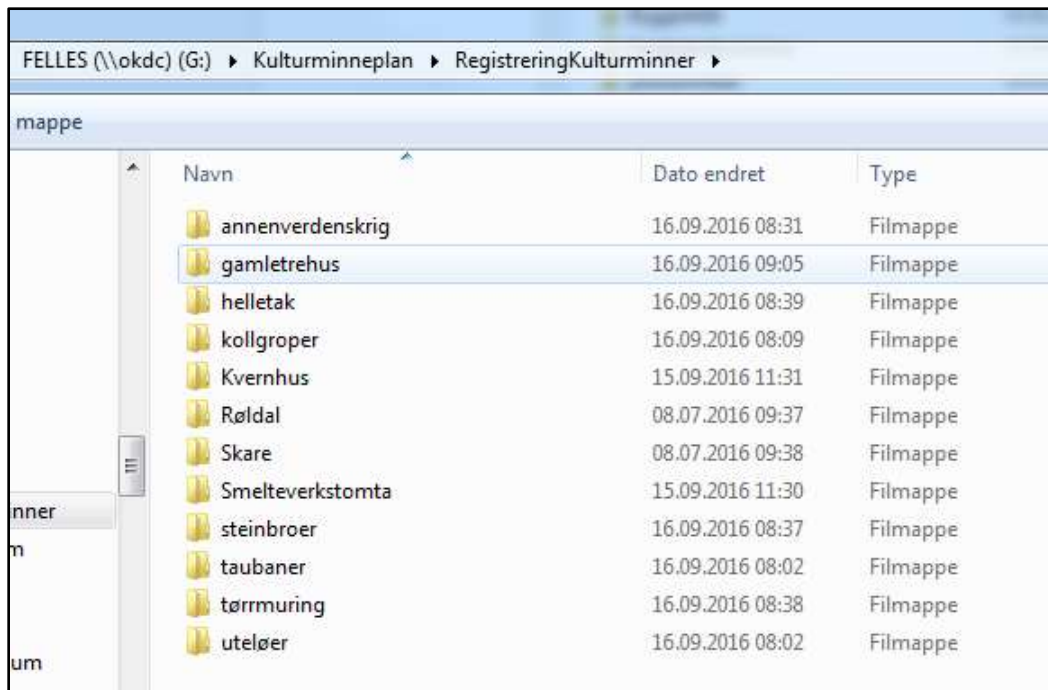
FELLES (\\okdc) (G:) ▸ Kulturminneplan ▸ RegistreringKulturminner ▸

mappe

| Navn | Dato endret | Type |
|---|---|---|
| annenverdenskrig | 16.09.2016 08:31 | Filmappe |
| gamletrehus | 16.09.2016 09:05 | Filmappe |
| helletak | 16.09.2016 08:39 | Filmappe |
| kollgroper | 16.09.2016 08:09 | Filmappe |
| Kvernhus | 15.09.2016 11:31 | Filmappe |
| Røldal | 08.07.2016 09:37 | Filmappe |
| Skare | 08.07.2016 09:38 | Filmappe |
| Smelteverkstomta | 15.09.2016 11:30 | Filmappe |
| steinbroer | 16.09.2016 08:37 | Filmappe |
| taubaner | 16.09.2016 08:02 | Filmappe |
| tørrmuring | 16.09.2016 08:38 | Filmappe |
| uteløer | 16.09.2016 08:02 | Filmappe |

nner
m
um